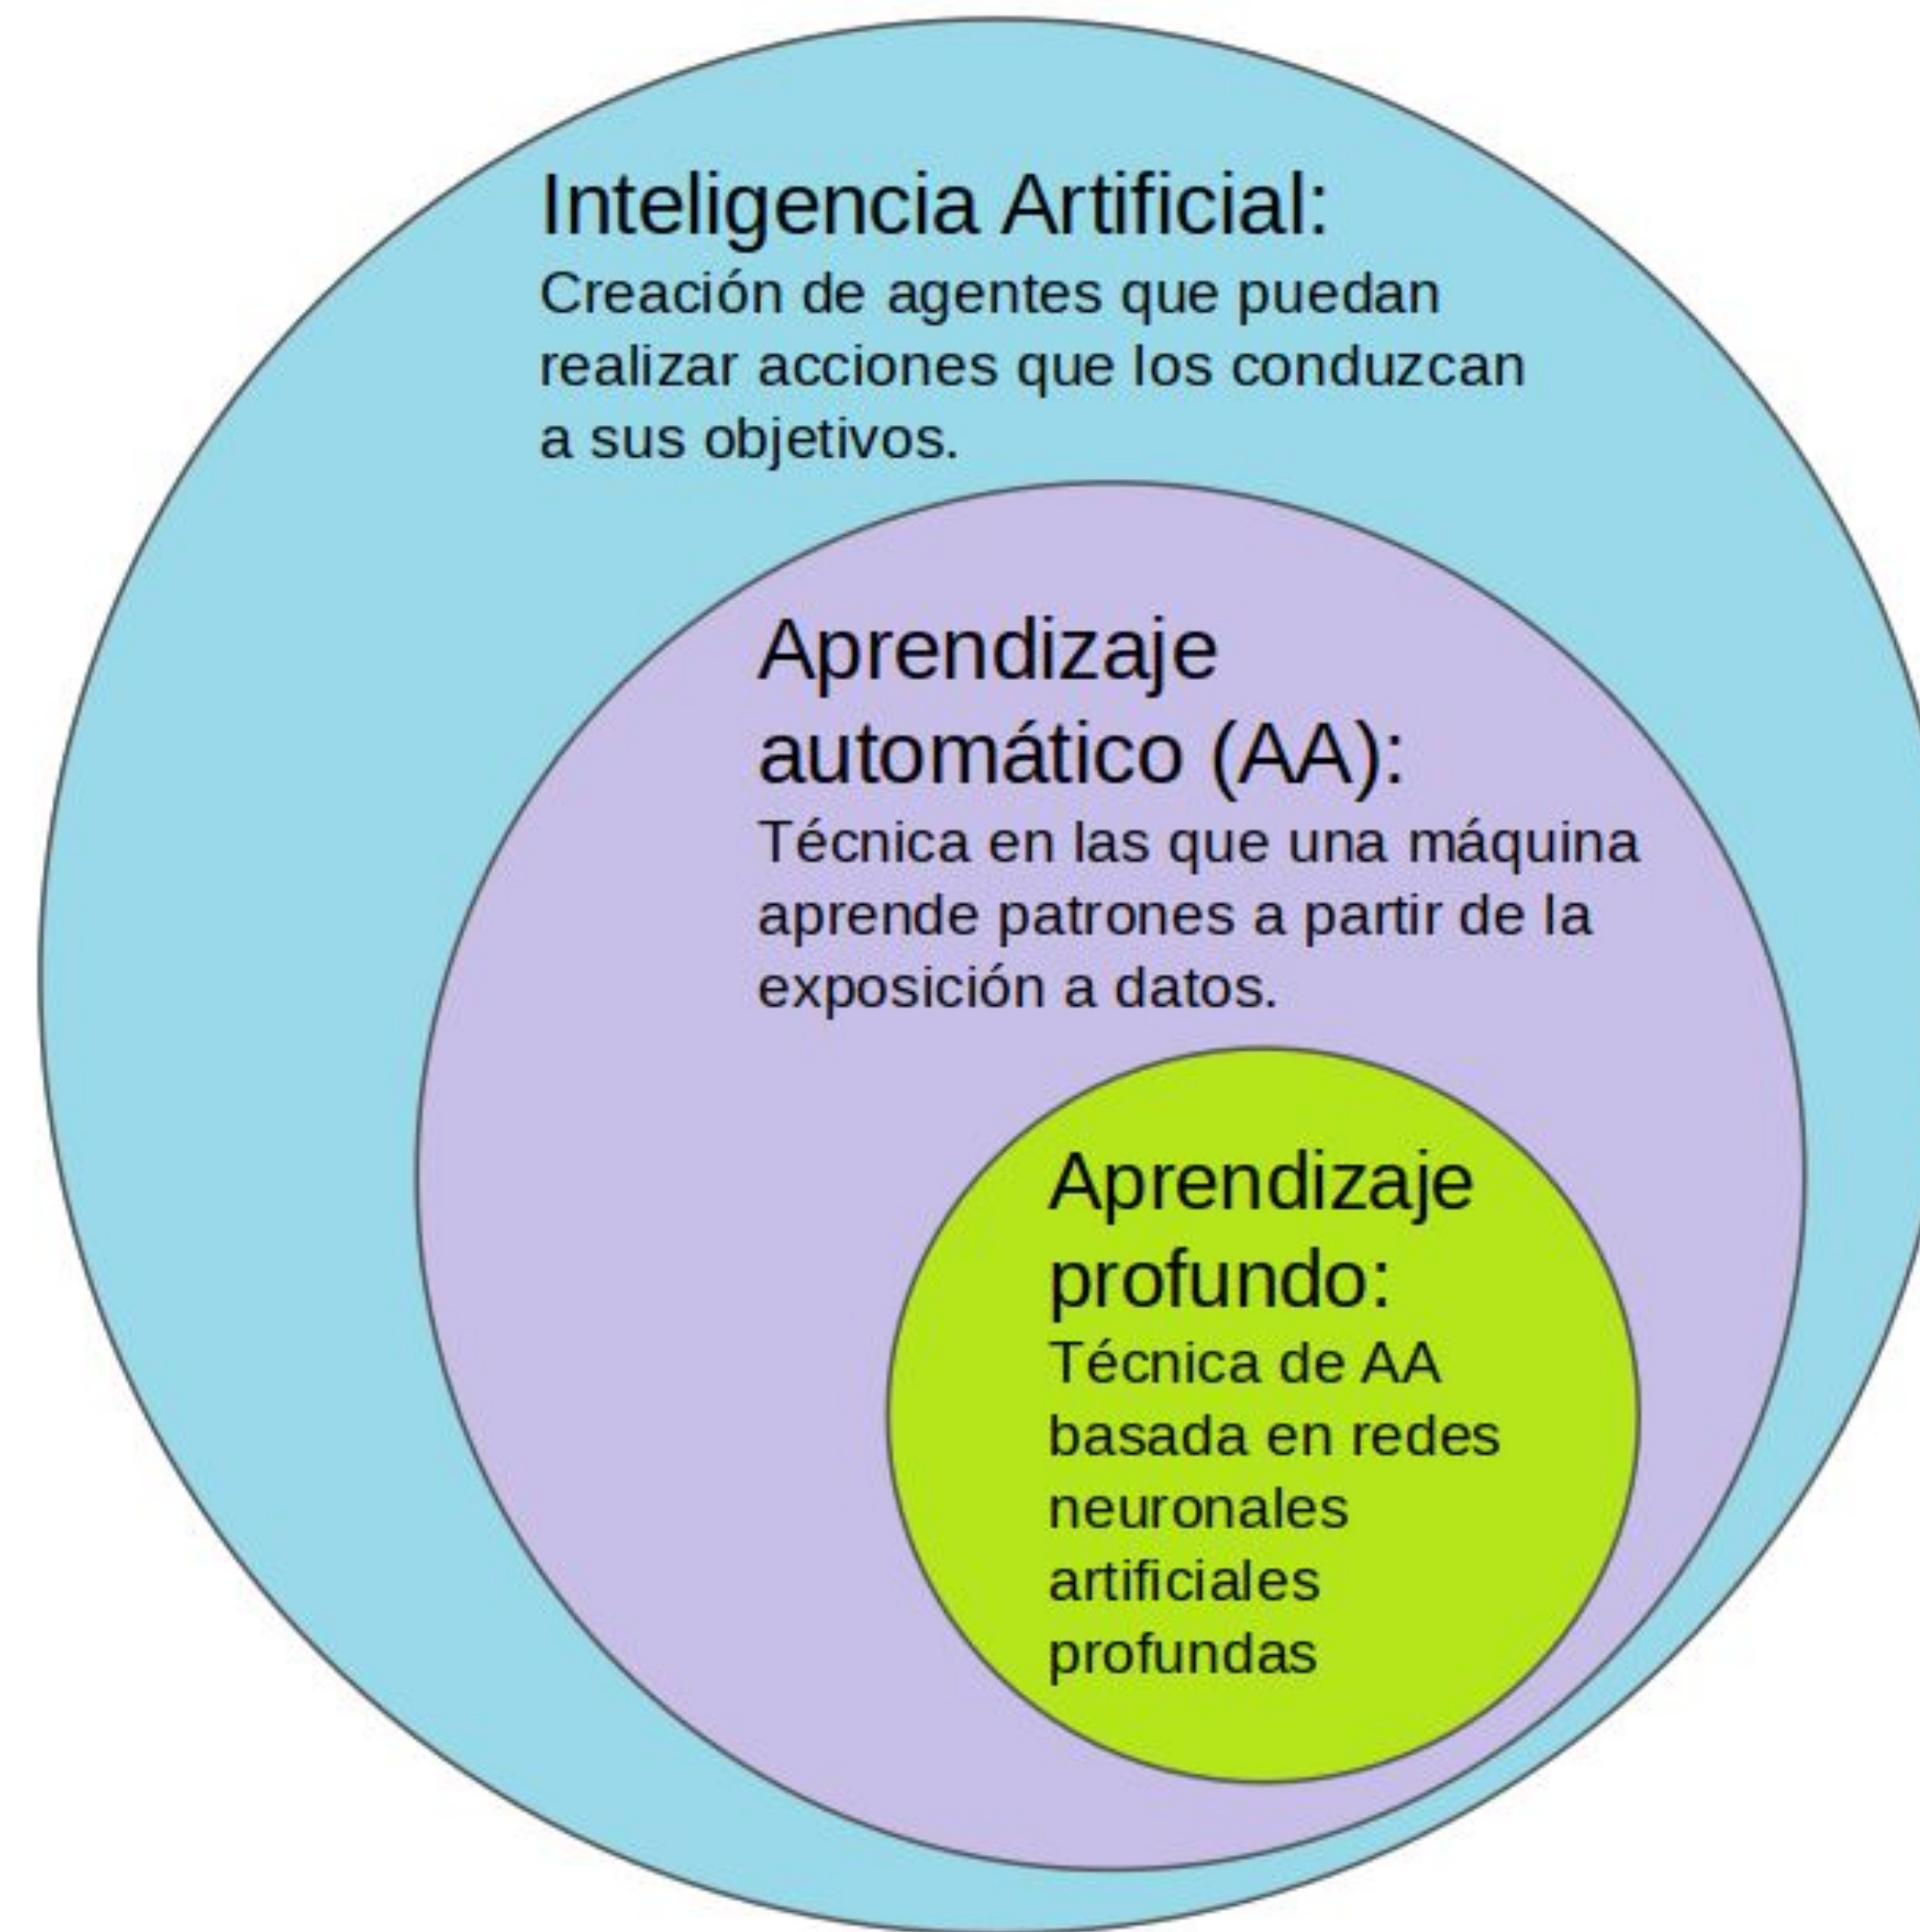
Inteligencia Artificial:
Creación de agentes que puedan realizar acciones que los conduzcan a sus objetivos.

Aprendizaje automático (AA):
Técnica en las que una máquina aprende patrones a partir de la exposición a datos.

Aprendizaje profundo:
Técnica de AA basada en redes neuronales artificiales profundas